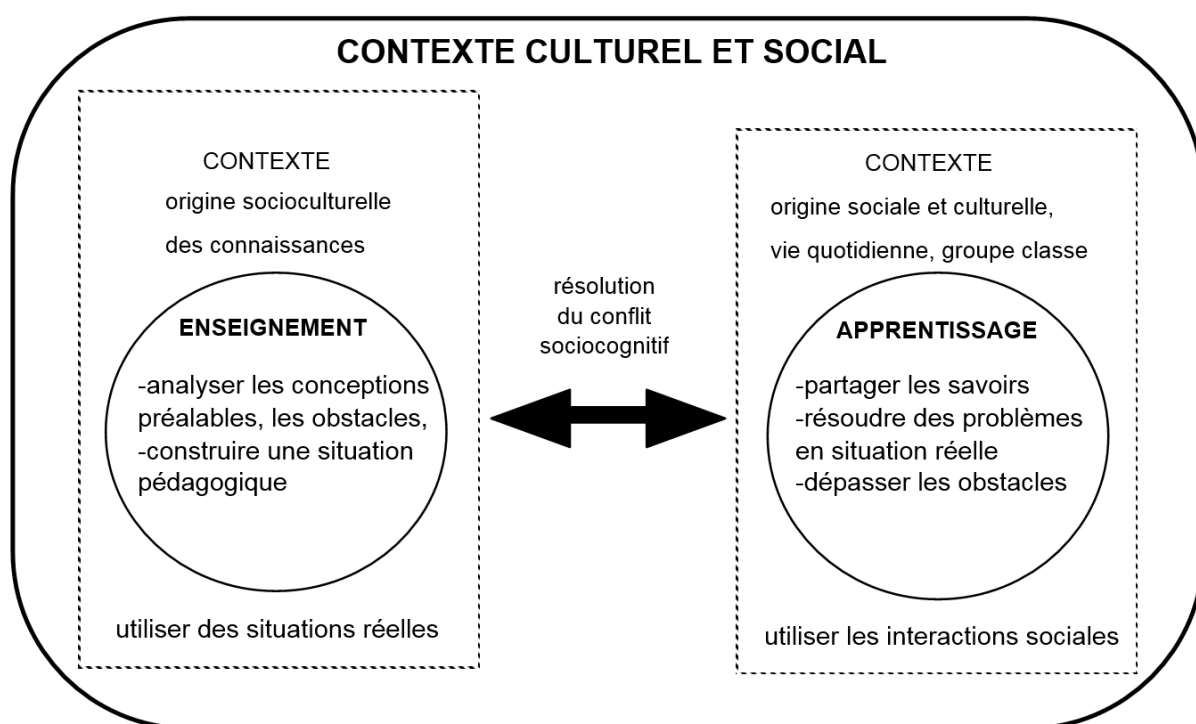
CONTEXTE CULTUREL ET SOCIAL

CONTEXTE

origine socioculturelle

des connaissances

ENSEIGNEMENT

-analyser les conceptions préalables, les obstacles,
-construire une situation pédagogique

utiliser des situations réelles

résolution du conflit sociocognitif

CONTEXTE

origine sociale et culturelle,

vie quotidienne, groupe classe

APPRENTISSAGE

-partager les savoirs
-résoudre des problèmes en situation réelle
-dépasser les obstacles

utiliser les interactions sociales